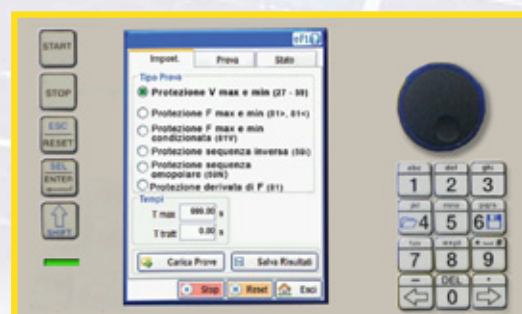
START

STOP

ESC
RESET

SEL
ENTER

SHIFT

Impost.
Prova
Stato

Tipo Prova
Protezione V max e min (27 - 59)
Protezione F max e min (81>, 81<)
Protezione F max e min condizionata (81V)
Protezione sequenza inversa (59i)
Protezione sequenza omopolare (59N)
Protezione derivata di F (81)

Tempi
T max 600.00 s
T tratt 0.00 s

Carica Prove
Salva Risultati
Stop
Reset
Esci

abc 1
def 2
ghi 3
jkl 4
mno 5
pqrs 6
tuv 7
wxyz 8
9
0
DEL